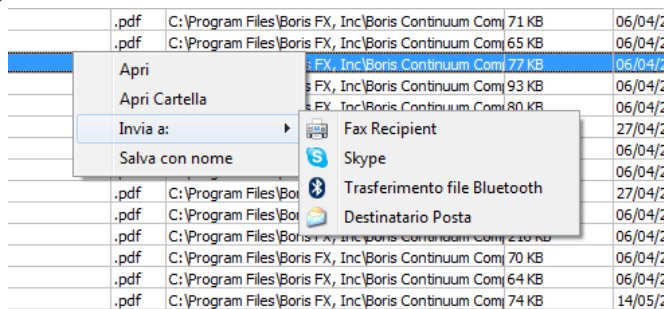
| .pdf | C:\Program Files\Boris FX, Inc\Boris Continuum Com | 71 KB | 06/04/2 |
| .pdf | C:\Program Files\Boris FX, Inc\Boris Continuum Com | 65 KB | 06/04/2 |
| | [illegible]s FX, Inc\Boris Continuum Com | 77 KB | 06/04/2 |
| | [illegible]s FX, Inc\Boris Continuum Com | 93 KB | 06/04/2 |
| | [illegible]s FX, Inc\Boris Continuum Com | 80 KB | 06/04/2 |
| | | | 27/04/2 |
| | | | 06/04/2 |
| | | | 06/04/2 |
| .pdf | C:\Program Files\Bo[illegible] | | 27/04/2 |
| .pdf | C:\Program Files\Bo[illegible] | | 06/04/2 |
| .pdf | C:\Program Files\Bo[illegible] | | 06/04/2 |
| .pdf | C:\Program Files\Boris FX, Inc\Boris Continuum Com | 218 KB | 06/04/2 |
| .pdf | C:\Program Files\Boris FX, Inc\Boris Continuum Com | 70 KB | 06/04/2 |
| .pdf | C:\Program Files\Boris FX, Inc\Boris Continuum Com | 64 KB | 06/04/2 |
| .pdf | C:\Program Files\Boris FX, Inc\Boris Continuum Com | 74 KB | 14/05/2 |

Apri
Apri Cartella
Invia a:
Salva con nome

Fax Recipient
Skype
Trasferimento file Bluetooth
Destinatario Posta